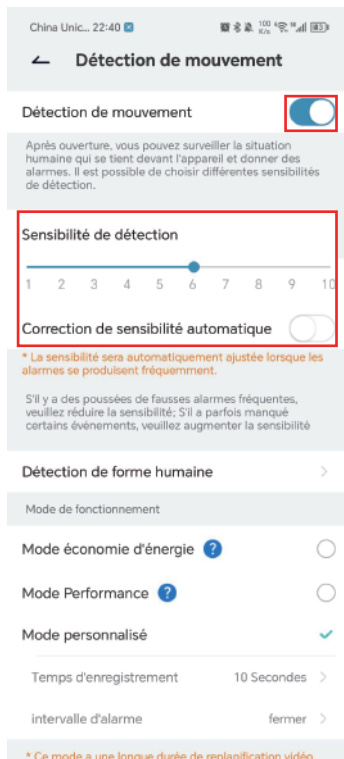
China Unic... 22:40

100 K/s

Détection de mouvement

Détection de mouvement

Après ouverture, vous pouvez surveiller la situation humaine qui se tient devant l'appareil et donner des alarmes. Il est possible de choisir différentes sensibilités de détection.

Sensibilité de détection

1 2 3 4 5 6 7 8 9 10

Correction de sensibilité automatique

* La sensibilité sera automatiquement ajustée lorsque les alarmes se produisent fréquemment.

S'il y a des poussées de fausses alarmes fréquentes, veuillez réduire la sensibilité; S'il a parfois manqué certains événements, veuillez augmenter la sensibilité

Détection de forme humaine

Mode de fonctionnement

Mode économie d'énergie ?

Mode Performance ?

Mode personnalisé

Temps d'enregistrement 10 Secondes

intervalle d'alarme fermer

* Ce mode a une longue durée de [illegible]